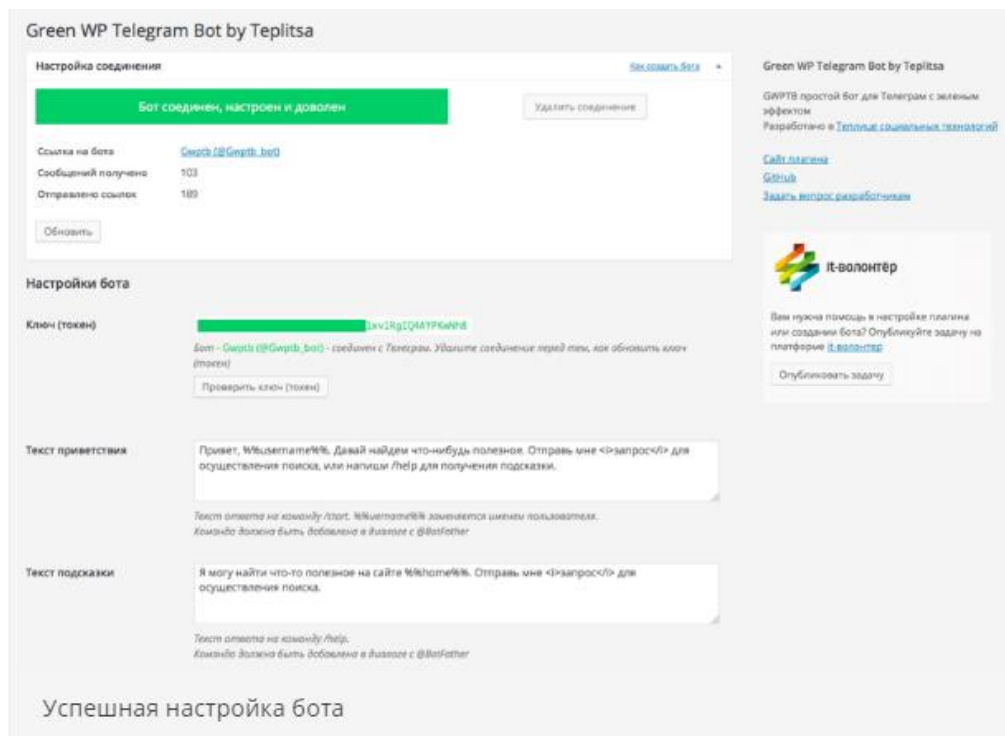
Green WP Telegram Bot by Teplitsa

Настройка соединения

Как создать бота

Бот соединен, настроен и доволен

Удалить соединение

Ссылка на бота Gwptb (@Gwptb_bot)

Сообщений получено 103

Отправлено ссылок 189

Обновить

Настройки бота

Ключ (токен) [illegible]1xv1RgIQ4YPKwNh8

Бот - Gwptb (@Gwptb_bot) - соединен с Телеграм. Удалите соединение перед тем, как обновить ключ (токен)

Проверить ключ (токен)

Текст приветствия

Привет, %%username%%. Давай найдем что-нибудь полезное. Отправь мне <i>запрос</i> для осуществления поиска, или напиши /help для получения подсказки.

Текст ответа на команду /start. %%username%% заменяется именем пользователя. Команда должна быть добавлена в диалоге с @BotFather

Текст подсказки

Я могу найти что-то полезное на сайте %%home%%. Отправь мне <i>запрос</i> для осуществления поиска.

Текст ответа на команду /help. Команда должна быть добавлена в диалоге с @BotFather

Green WP Telegram Bot by Teplitsa

GWPTB простой бот для Телеграм с зеленым эффектом

Разработано в Теплице социальных технологий

Сайт плагина

GitHub

Задать вопрос разработчикам

it-волонтёр

Вам нужна помощь в настройке плагина или создании бота? Опубликуйте задачу на платформе it-волонтер

Опубликовать задачу

Успешная настройка бота